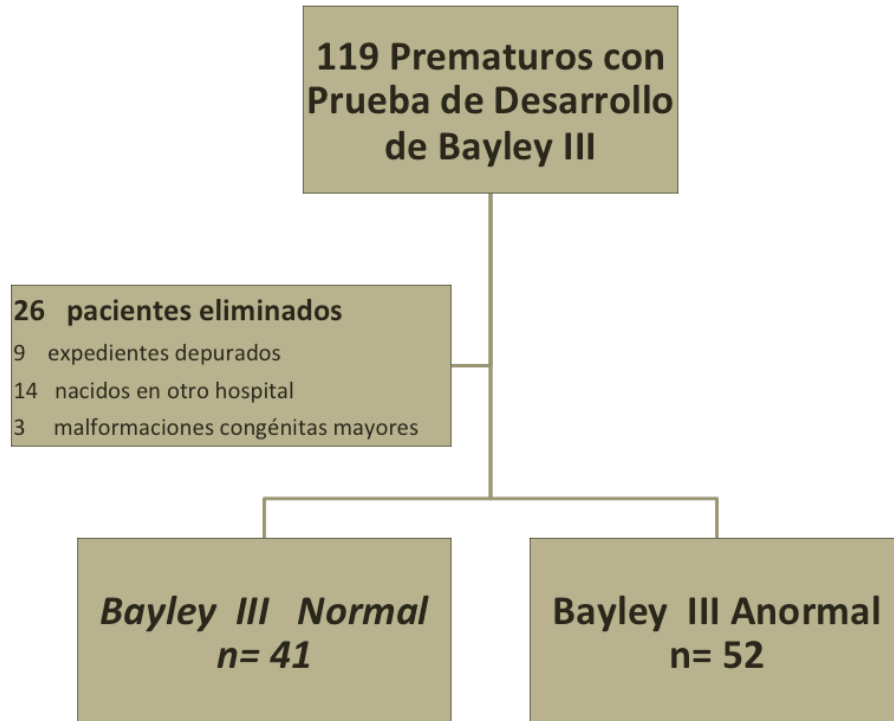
119 Prematuros con Prueba de Desarrollo de Bayley III

26 pacientes eliminados
9 expedientes depurados
14 nacidos en otro hospital
3 malformaciones congénitas mayores

Bayley III Normal
n= 41

Bayley III Anormal
n= 52